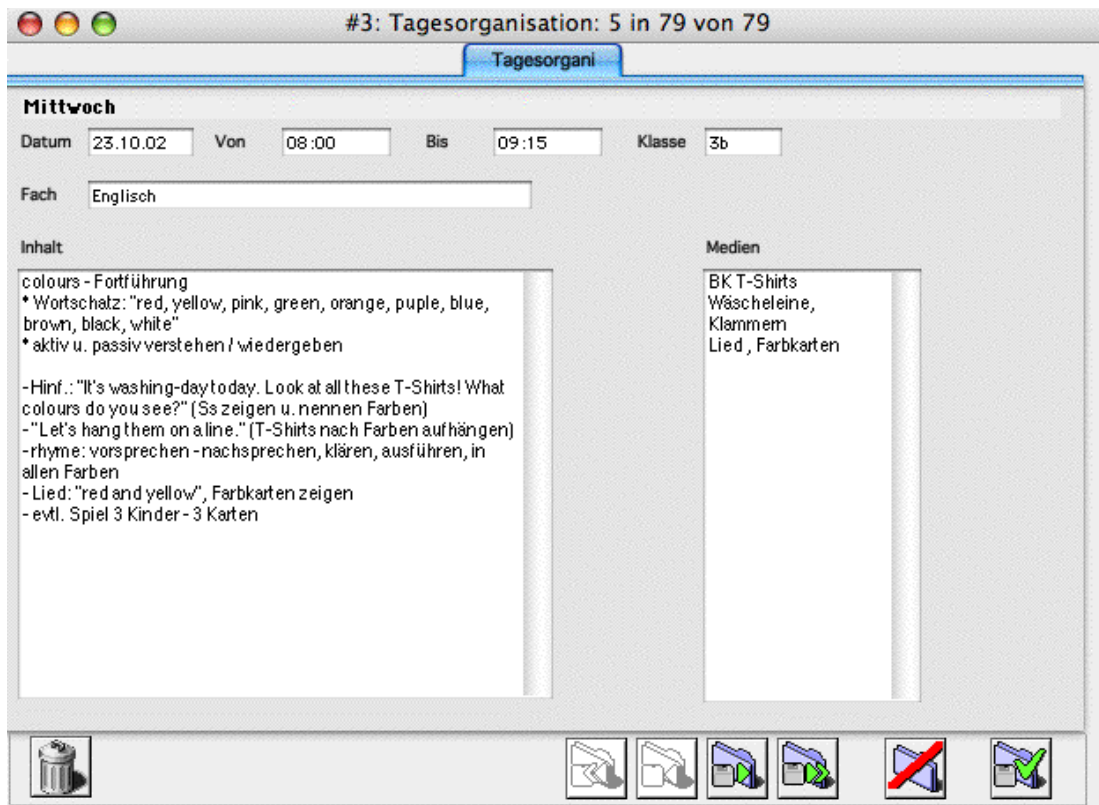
#3: Tagesorganisation: 5 in 79 von 79

Tagesorgani

Mittwoch

Datum 23.10.02 Von 08:00 Bis 09:15 Klasse 3b

Fach Englisch

Inhalt

colours - Fortführung
• Wortschatz: "red, yellow, pink, green, orange, puple, blue, brown, black, white"
• aktiv u. passiv verstehen / wiedergeben

-Hinf.: "It's washing-day today. Look at all these T-Shirts! What colours do you see?" (Ss zeigen u. nennen Farben)
- "Let's hang them on a line." (T-Shirts nach Farben aufhängen)
-rhyme: vorsprechen - nachsprechen, klären, ausführen, in allen Farben
- Lied: "red and yellow", Farbkarten zeigen
- evtl. Spiel 3 Kinder - 3 Karten

Medien

BK T-Shirts
Wäscheleine,
Klammern
Lied , Farbkarten